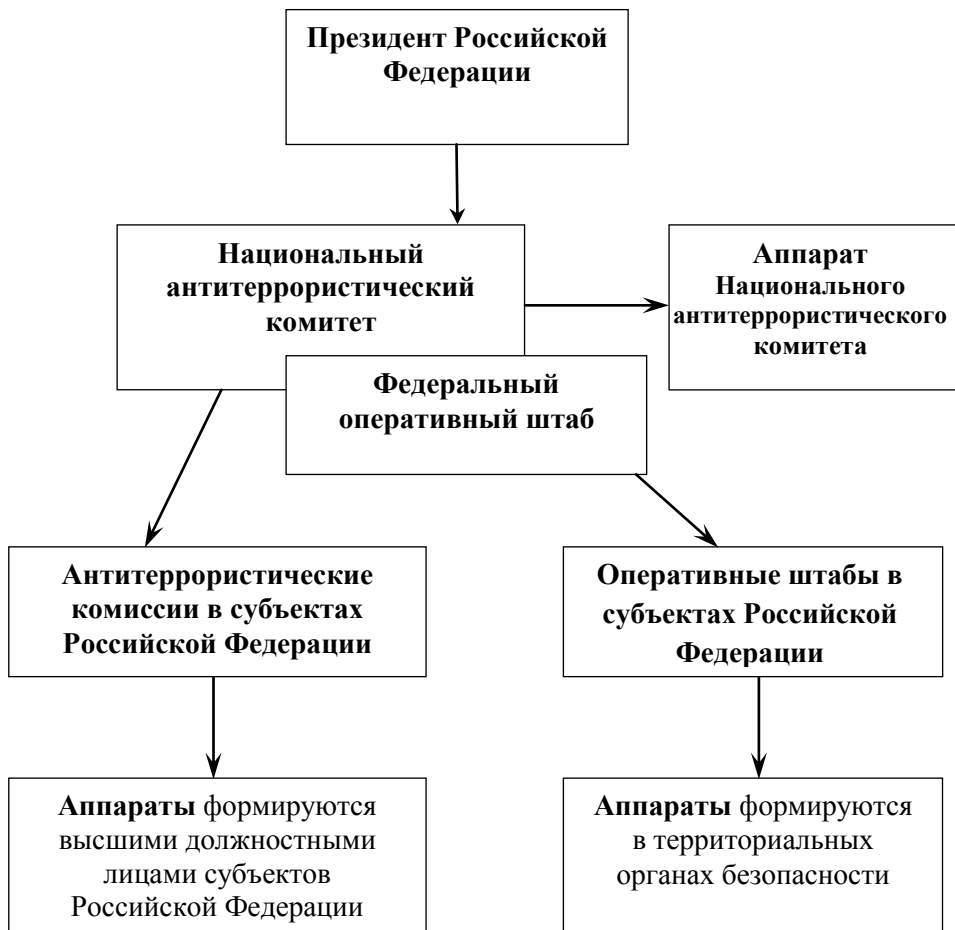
Президент Российской Федерации

Национальный антитеррористический комитет

Аппарат Национального антитеррористического комитета

Федеральный оперативный штаб

Антитеррористические комиссии в субъектах Российской Федерации

Оперативные штабы в субъектах Российской Федерации

Аппараты формируются высшими должностными лицами субъектов Российской Федерации

Аппараты формируются в территориальных органах безопасности